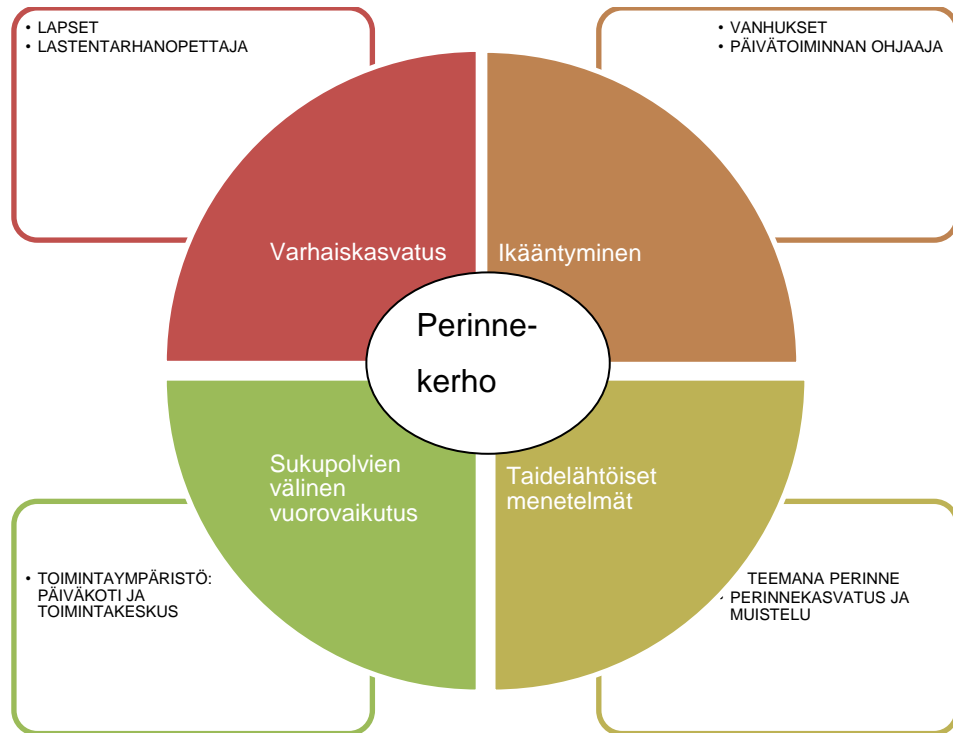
• LAPSET
• LASTENTARHANOPETTAJA

• VANHUKSET
• PÄIVÄTOIMINNAN OHJAAJA

Varhaiskasvatus

Ikääntyminen

Perinnekerho

Sukupolvien välinen vuorovaikutus

Taidelähtöiset menetelmät

• TOIMINTAYMPÄRISTÖ: PÄIVÄKOTI JA TOIMINTAKESKUS

• TEEMANA PERINNE
• PERINNEKASVATUS JA MUISTELU